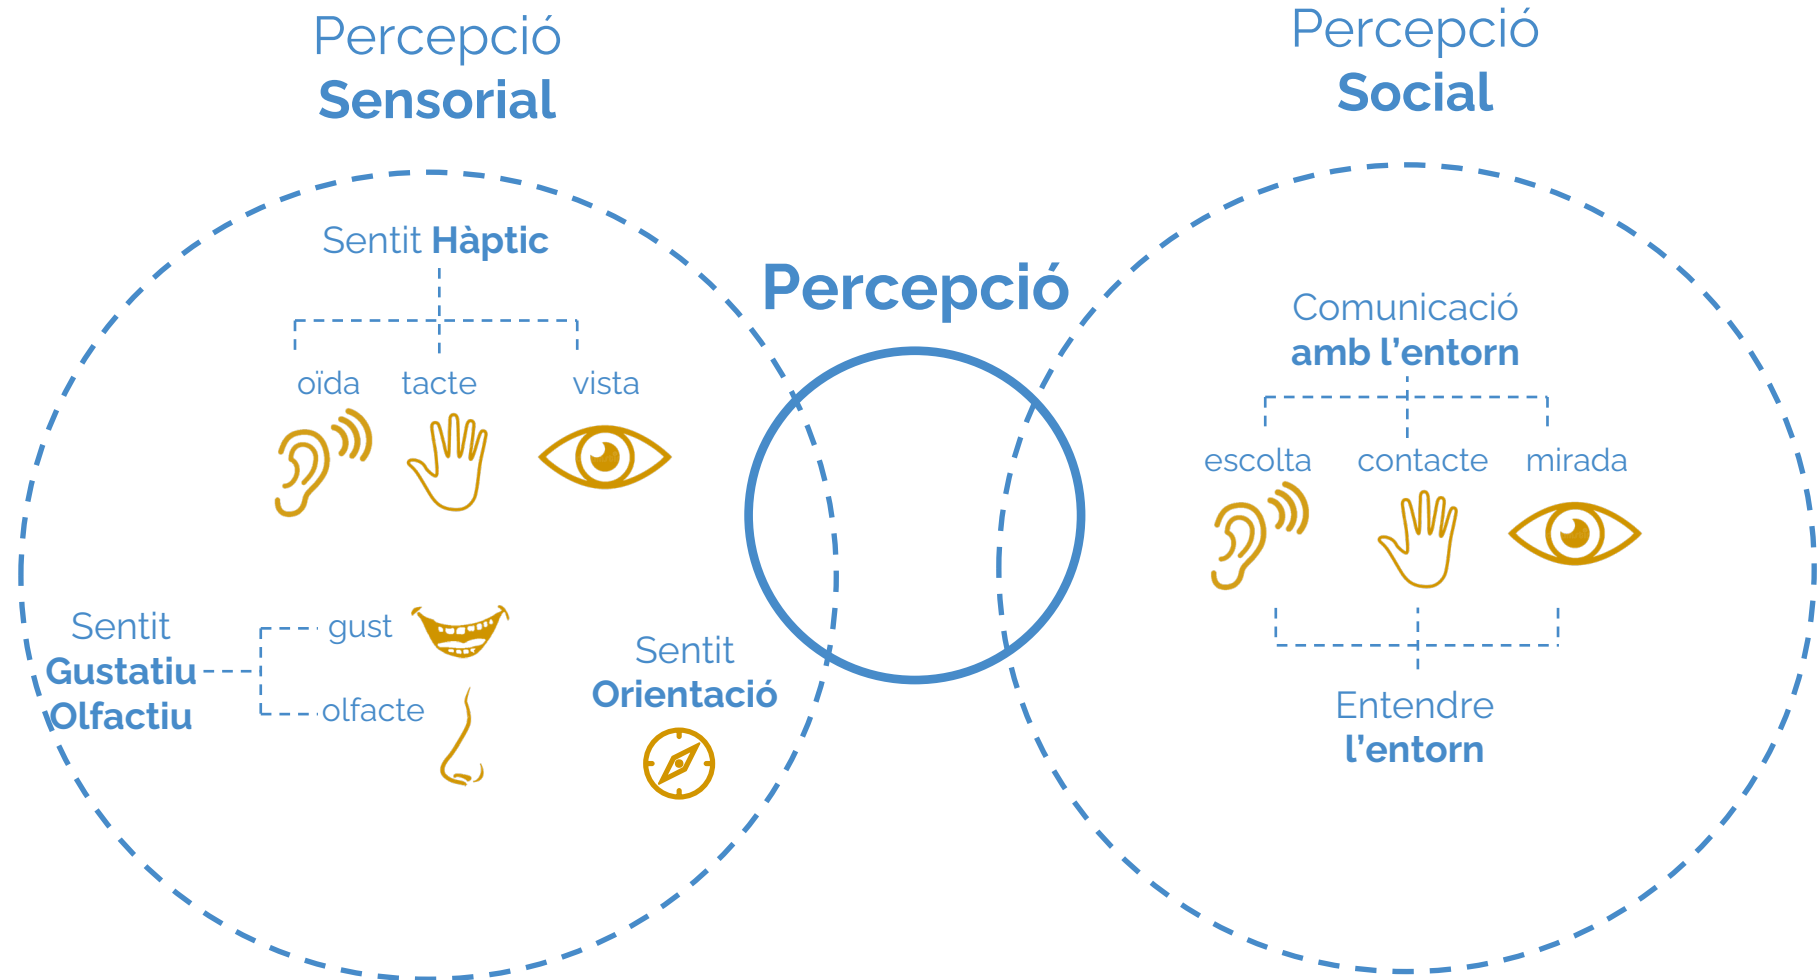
Percepció
Sensorial

Percepció
Social

Sentit Hàptic

oïda tacte vista

Percepció

Comunicació
amb l'entorn

escolta contacte mirada

Sentit
Gustatiu
Olfactiu

gust
olfacte

Sentit
Orientació

Entendre
l'entorn